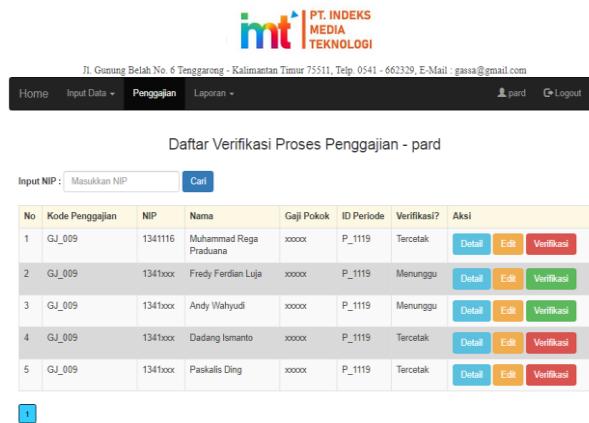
imt PT. INDEKS MEDIA TEKNOLOGI

Jl. Gunung Belah No. 6 Tenggarong - Kalimantan Timur 75511, Telp. 0541 - 662329, E-Mail : gassa@gmail.com

Home Input Data Penggajian Laporan pard Logout

Daftar Verifikasi Proses Penggajian - pard

Input NIP : Masukkan NIP Cari

| No | Kode Penggajian | NIP | Nama | Gaji Pokok | ID Periode | Verifikasi? | Aksi |
|---|---|---|---|---|---|---|---|
| 1 | GJ_009 | 1341116 | Muhammad Rega Praduana | xxxxx | P_1119 | Tercetak | Detail Edit Verifikasi |
| 2 | GJ_009 | 1341xxx | Fredy Ferdian Luja | xxxxx | P_1119 | Menunggu | Detail Edit Verifikasi |
| 3 | GJ_009 | 1341xxx | Andy Wahyudi | xxxxx | P_1119 | Menunggu | Detail Edit Verifikasi |
| 4 | GJ_009 | 1341xxx | Dadang Ismanto | xxxxx | P_1119 | Tercetak | Detail Edit Verifikasi |
| 5 | GJ_009 | 1341xxx | Paskalis Ding | xxxxx | P_1119 | Tercetak | Detail Edit Verifikasi |

1